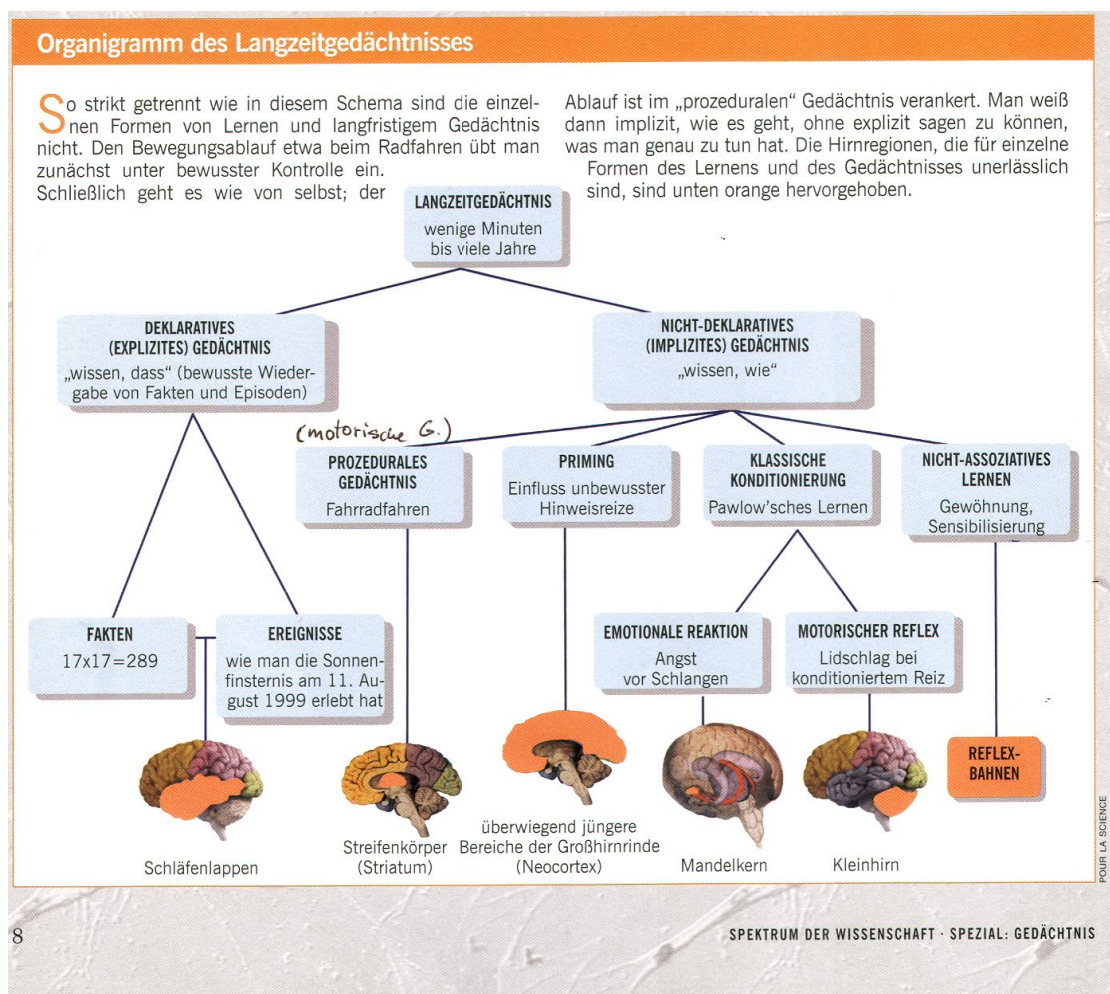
Organigramm des Langzeitgedächtnisses

So strikt getrennt wie in diesem Schema sind die einzelnen Formen von Lernen und langfristigem Gedächtnis nicht. Den Bewegungsablauf etwa beim Radfahren übt man zunächst unter bewusster Kontrolle ein. Schließlich geht es wie von selbst; der Ablauf ist im „prozeduralen" Gedächtnis verankert. Man weiß dann implizit, wie es geht, ohne explizit sagen zu können, was man genau zu tun hat. Die Hirnregionen, die für einzelne Formen des Lernens und des Gedächtnisses unerlässlich sind, sind unten orange hervorgehoben.

LANGZEITGEDÄCHTNIS
wenige Minuten bis viele Jahre

DEKLARATIVES (EXPLIZITES) GEDÄCHTNIS
„wissen, dass" (bewusste Wiedergabe von Fakten und Episoden)

NICHT-DEKLARATIVES (IMPLIZITES) GEDÄCHTNIS
„wissen, wie"

(motorische G.)

PROZEDURALES GEDÄCHTNIS
Fahrradfahren

PRIMING
Einfluss unbewusster Hinweisreize

KLASSISCHE KONDITIONIERUNG
Pawlow'sches Lernen

NICHT-ASSOZIATIVES LERNEN
Gewöhnung, Sensibilisierung

FAKTEN
17x17=289

EREIGNISSE
wie man die Sonnenfinsternis am 11. August 1999 erlebt hat

EMOTIONALE REAKTION
Angst vor Schlangen

MOTORISCHER REFLEX
Lidschlag bei konditioniertem Reiz

REFLEXBAHNEN

Schläfenlappen

Streifenkörper (Striatum)

überwiegend jüngere Bereiche der Großhirnrinde (Neocortex)

Mandelkern

Kleinhirn

POUR LA SCIENCE

8

SPEKTRUM DER WISSENSCHAFT · SPEZIAL: GEDÄCHTNIS